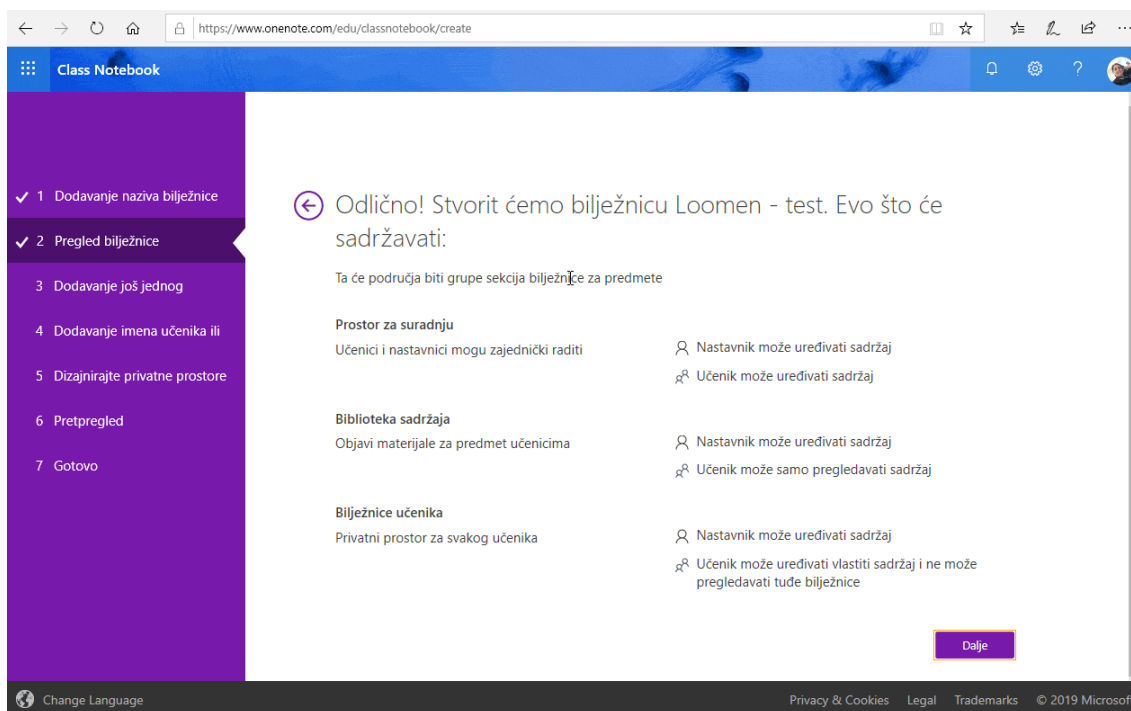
https://www.onenote.com/edu/classnotebook/create

Class Notebook

✓ 1 Dodavanje naziva bilježnice
✓ 2 Pregled bilježnice
3 Dodavanje još jednog
4 Dodavanje imena učenika ili
5 Dizajnirajte privatne prostore
6 Pretpregled
7 Gotovo

Odlično! Stvorit ćemo bilježnicu Loomen - test. Evo što će sadržavati:

Ta će područja biti grupe sekcija bilježnice za predmete

Prostor za suradnju
Učenici i nastavnici mogu zajednički raditi

Nastavnik može uređivati sadržaj
Učenik može uređivati sadržaj

Biblioteka sadržaja
Objavi materijale za predmet učenicima

Nastavnik može uređivati sadržaj
Učenik može samo pregledavati sadržaj

Bilježnice učenika
Privatni prostor za svakog učenika

Nastavnik može uređivati sadržaj
Učenik može uređivati vlastiti sadržaj i ne može pregledavati tuđe bilježnice

Dalje

Change Language

Privacy & Cookies Legal Trademarks © 2019 Microsof